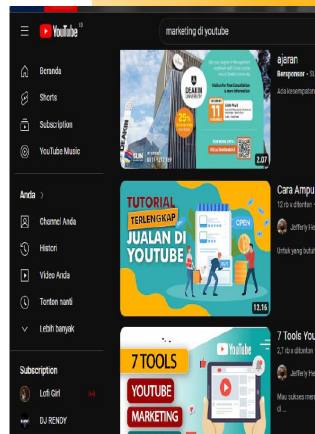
YouTube ID

marketing di youtube

Beranda
Shorts
Subscription
YouTube Music

Anda >
Channel Anda
Histori
Video Anda
Tonton nanti
Lebih banyak

Subscription
Lofi Girl
DJ RENDY

DEAKIN UNIVERSITY
25%
11
2:07
ajaran
Bersponsor ·
Ada kesempatan

TUTORIAL TERLENGKAP
JUALAN DI YOUTUBE
OPEN
12:16
Cara Ampu
12 rb x ditonton
Jeffery He
Untuk yang butuh

7 TOOLS
YOUTUBE
MARKETING
YouTube
7 Tools You
2,7 rb x ditonton
Jeffery He
Mau sukses men